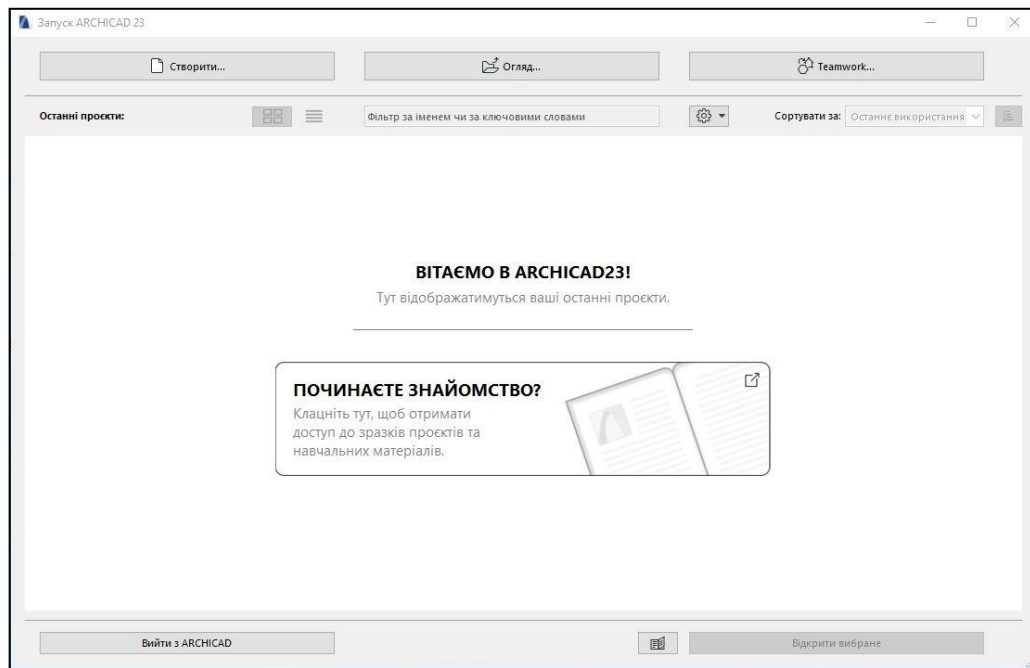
Запуск ARCHICAD 23

Створити...

Огляд...

Teamwork...

Останні проекти:

Фільтр за іменем чи за ключовими словами

Сортувати за: Останнє використання

ВІТАЄМО В ARCHICAD23!

Тут відображатимуться ваші останні проєкти.

ПОЧИНАЄТЕ ЗНАЙОМСТВО?

Клацніть тут, щоб отримати доступ до зразків проєктів та навчальних матеріалів.

Вийти з ARCHICAD

Відкрити вибране